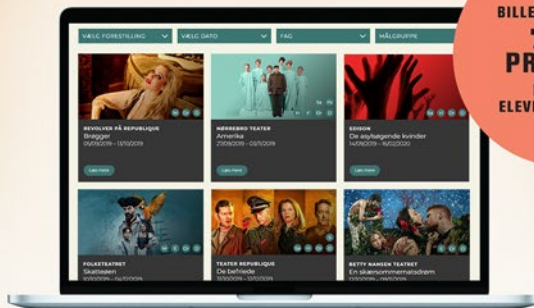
BILLE
PR
ELEV

VÆLG FORESTILLING
VÆLG DATO
FAG
MÅLGRUPPE

REVOLVER PÅ REPUBLIQUE
Brøgger
05/09/2019 – 13/10/2019
Læs mere

NØRREBRO TEATER
Amerika
27/09/2019 – 03/11/2019
Læs mere

EDISON
De asylsøgende kvinder
14/09/2019 – 16/02/2020
Læs mere

FOLKETEATRET
Skatteøen
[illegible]

TEATER REPUBLIQUE
De befriede
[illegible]

BETTY NANSEN TEATRET
En skærsommernatsdrøm
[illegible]